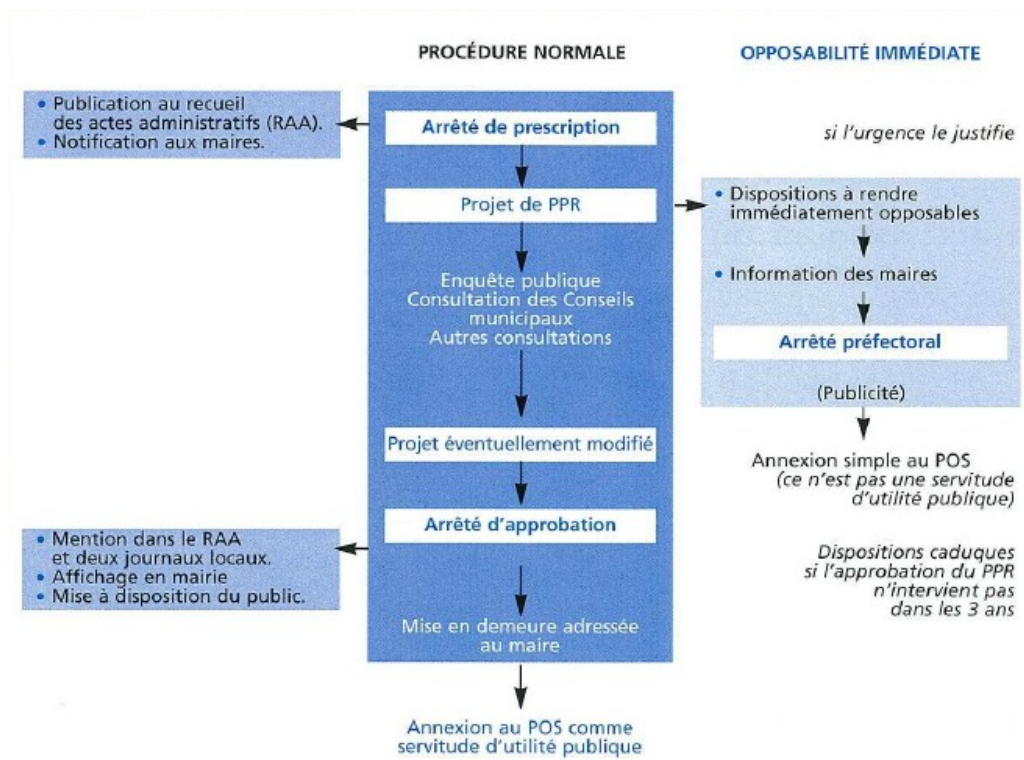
PROCÉDURE NORMALE

OPPOSABILITÉ IMMÉDIATE

• Publication au recueil des actes administratifs (RAA).
• Notification aux maires.

Arrêté de prescription

si l'urgence le justifie

Projet de PPR

• Dispositions à rendre immédiatement opposables

• Information des maires

Arrêté préfectoral

(Publicité)

Annexion simple au POS
(ce n'est pas une servitude d'utilité publique)

Enquête publique
Consultation des Conseils municipaux
Autres consultations

Projet éventuellement modifié

Arrêté d'approbation

• Mention dans le RAA et deux journaux locaux.
• Affichage en mairie
• Mise à disposition du public.

Dispositions caduques si l'approbation du PPR n'intervient pas dans les 3 ans

Mise en demeure adressée au maire

Annexion au POS comme servitude d'utilité publique